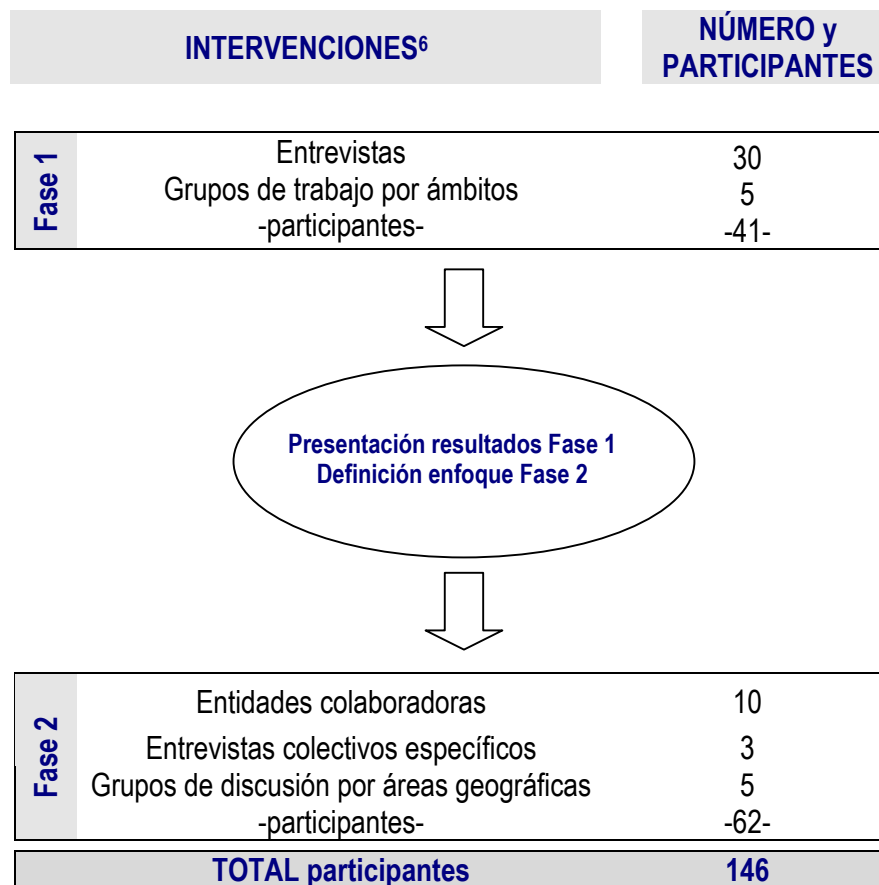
INTERVENCIONES$^6$

NÚMERO y PARTICIPANTES

| Fase 1 | | |
|---|---|---|
| | Entrevistas | 30 |
| | Grupos de trabajo por ámbitos | 5 |
| | -participantes- | -41- |

Presentación resultados Fase 1
Definición enfoque Fase 2

| Fase 2 | | |
|---|---|---|
| | Entidades colaboradoras | 10 |
| | Entrevistas colectivos específicos | 3 |
| | Grupos de discusión por áreas geográficas | 5 |
| | -participantes- | -62- |

| TOTAL participantes | 146 |
|---|---|